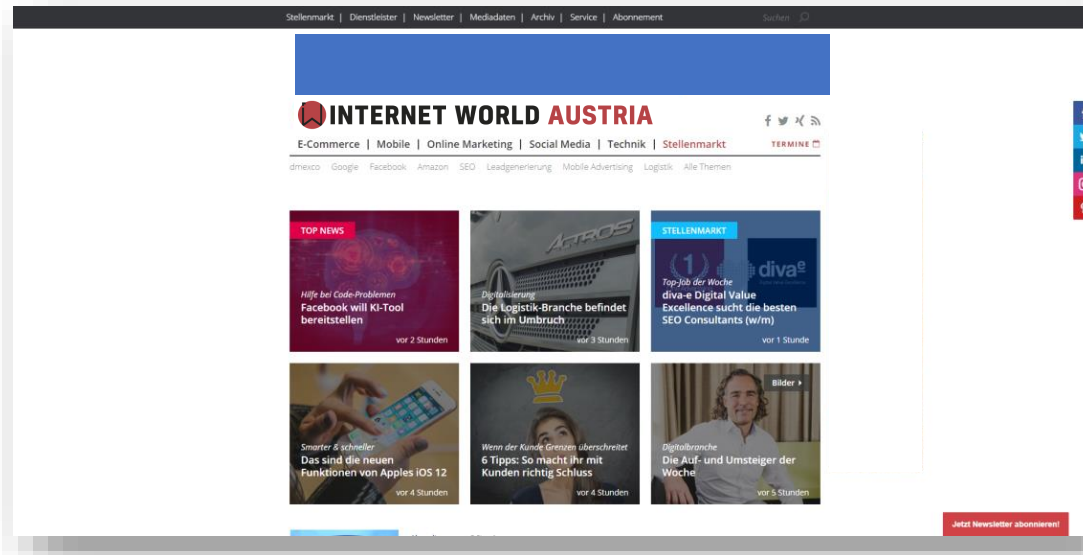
Stellenmarkt | Dienstleister | Newsletter | Mediadaten | Archiv | Service | Abonnement

Suchen

INTERNET WORLD AUSTRIA

E-Commerce | Mobile | Online Marketing | Social Media | Technik | Stellenmarkt

TERMINE

dmexco Google Facebook Amazon SEO Leadgenerierung Mobile Advertising Logistik Alle Themen

TOP NEWS
Hilfe bei Code-Problemen
Facebook will KI-Tool bereitstellen
vor 2 Stunden

ACTROS
Digitalisierung
Die Logistik-Branche befindet sich im Umbruch
vor 3 Stunden

STELLENMARKT
1
diva-e
Top-Job der Woche
diva-e Digital Value Excellence sucht die besten SEO Consultants (w/m)
vor 1 Stunde

Smarter & schneller
Das sind die neuen Funktionen von Apples iOS 12
vor 4 Stunden

Wenn der Kunde Grenzen überschreitet
6 Tipps: So macht ihr mit Kunden richtig Schluss
vor 4 Stunden

Bilder
Digitalbranche
Die Auf- und Umsteiger der Woche
vor 5 Stunden

Jetzt Newsletter abonnieren!